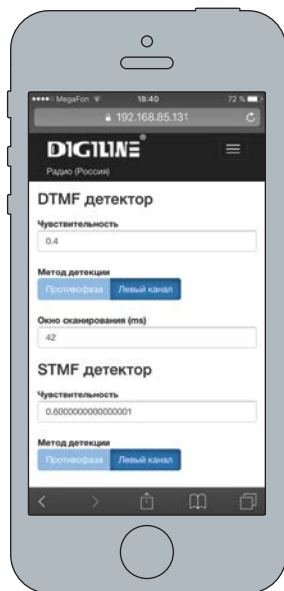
●●●●○ MegaFon 18:40 72 %

192.168.85.131

DIGILINE

Радио (Россия)

DTMF детектор

Чувствительность

0.4

Метод детекции

Противофаза Левый канал

Окно сканирования (ms)

42

STMF детектор

Чувствительность

0.6000000000000001

Метод детекции

Противофаза Левый канал